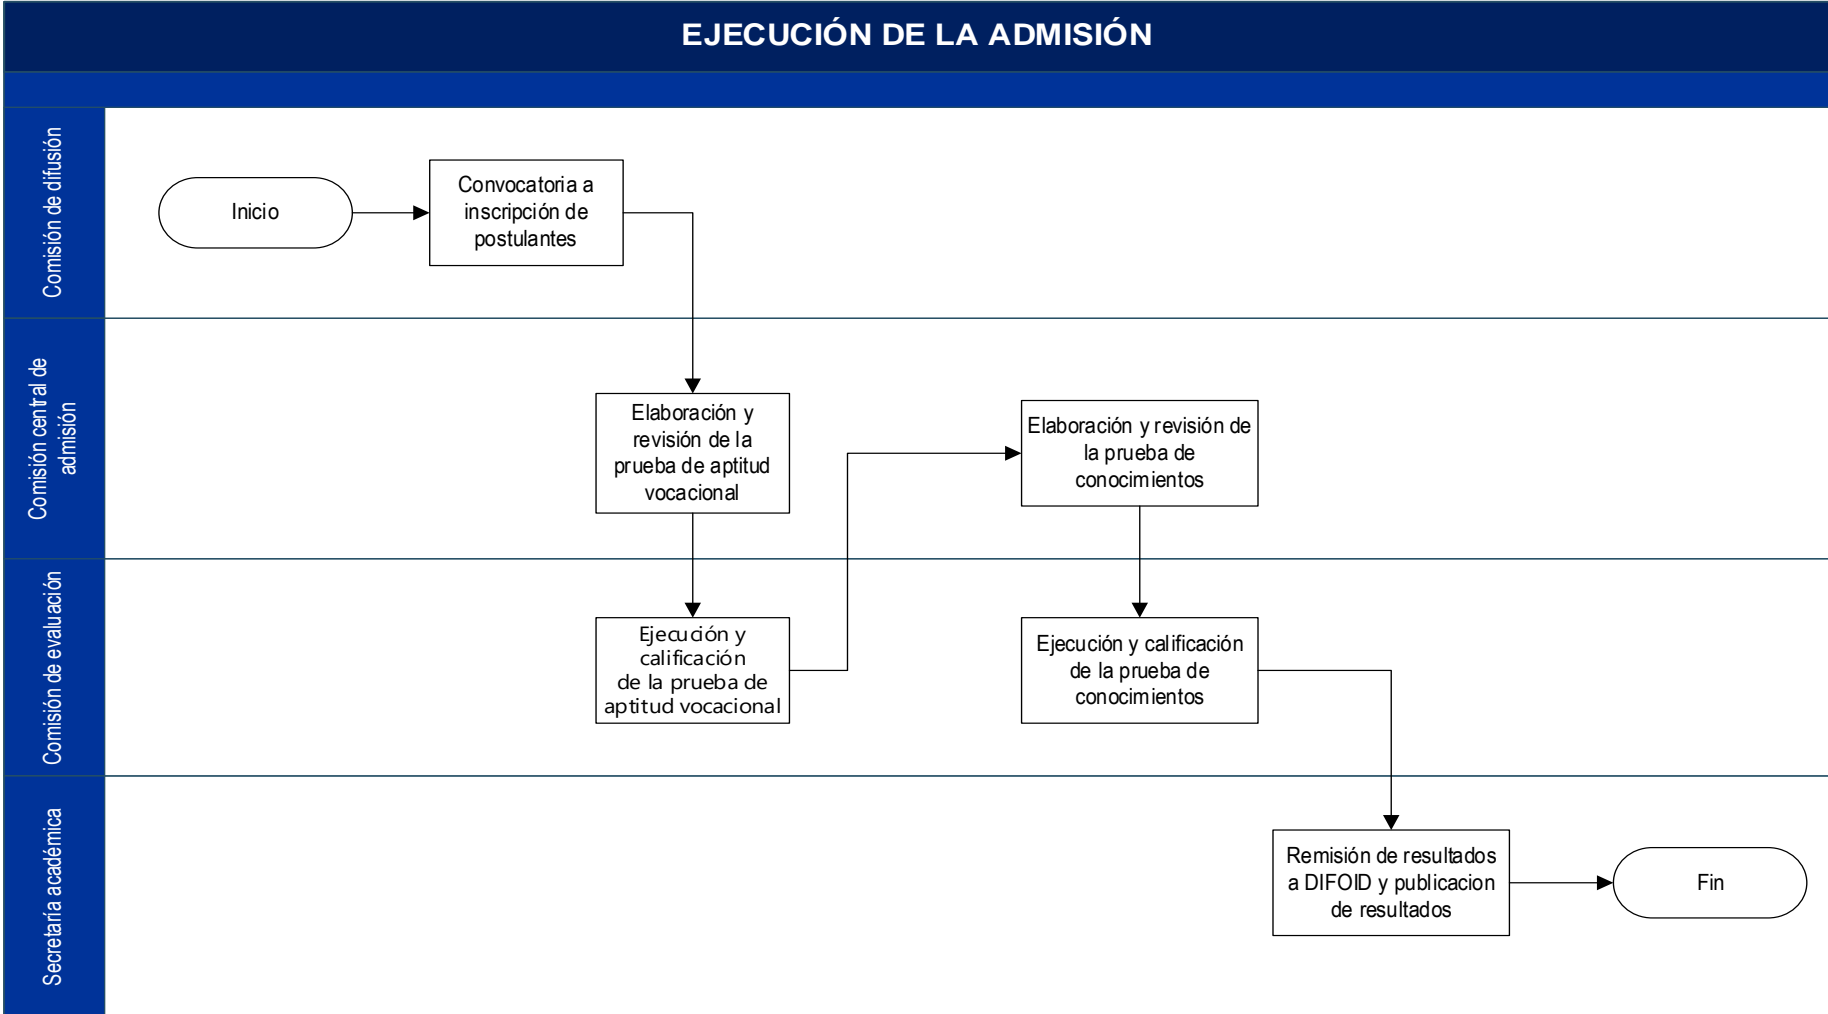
EJECUCIÓN DE LA ADMISIÓN

Comisión de difusión

Inicio

Convocatoria a inscripción de postulantes

Comisión central de admisión

Elaboración y revisión de la prueba de aptitud vocacional

Elaboración y revisión de la prueba de conocimientos

Comisión de evaluación

Ejecución y calificación de la prueba de aptitud vocacional

Ejecución y calificación de la prueba de conocimientos

Secretaria académica

Remisión de resultados a DIFOID y publicacion de resultados

Fin